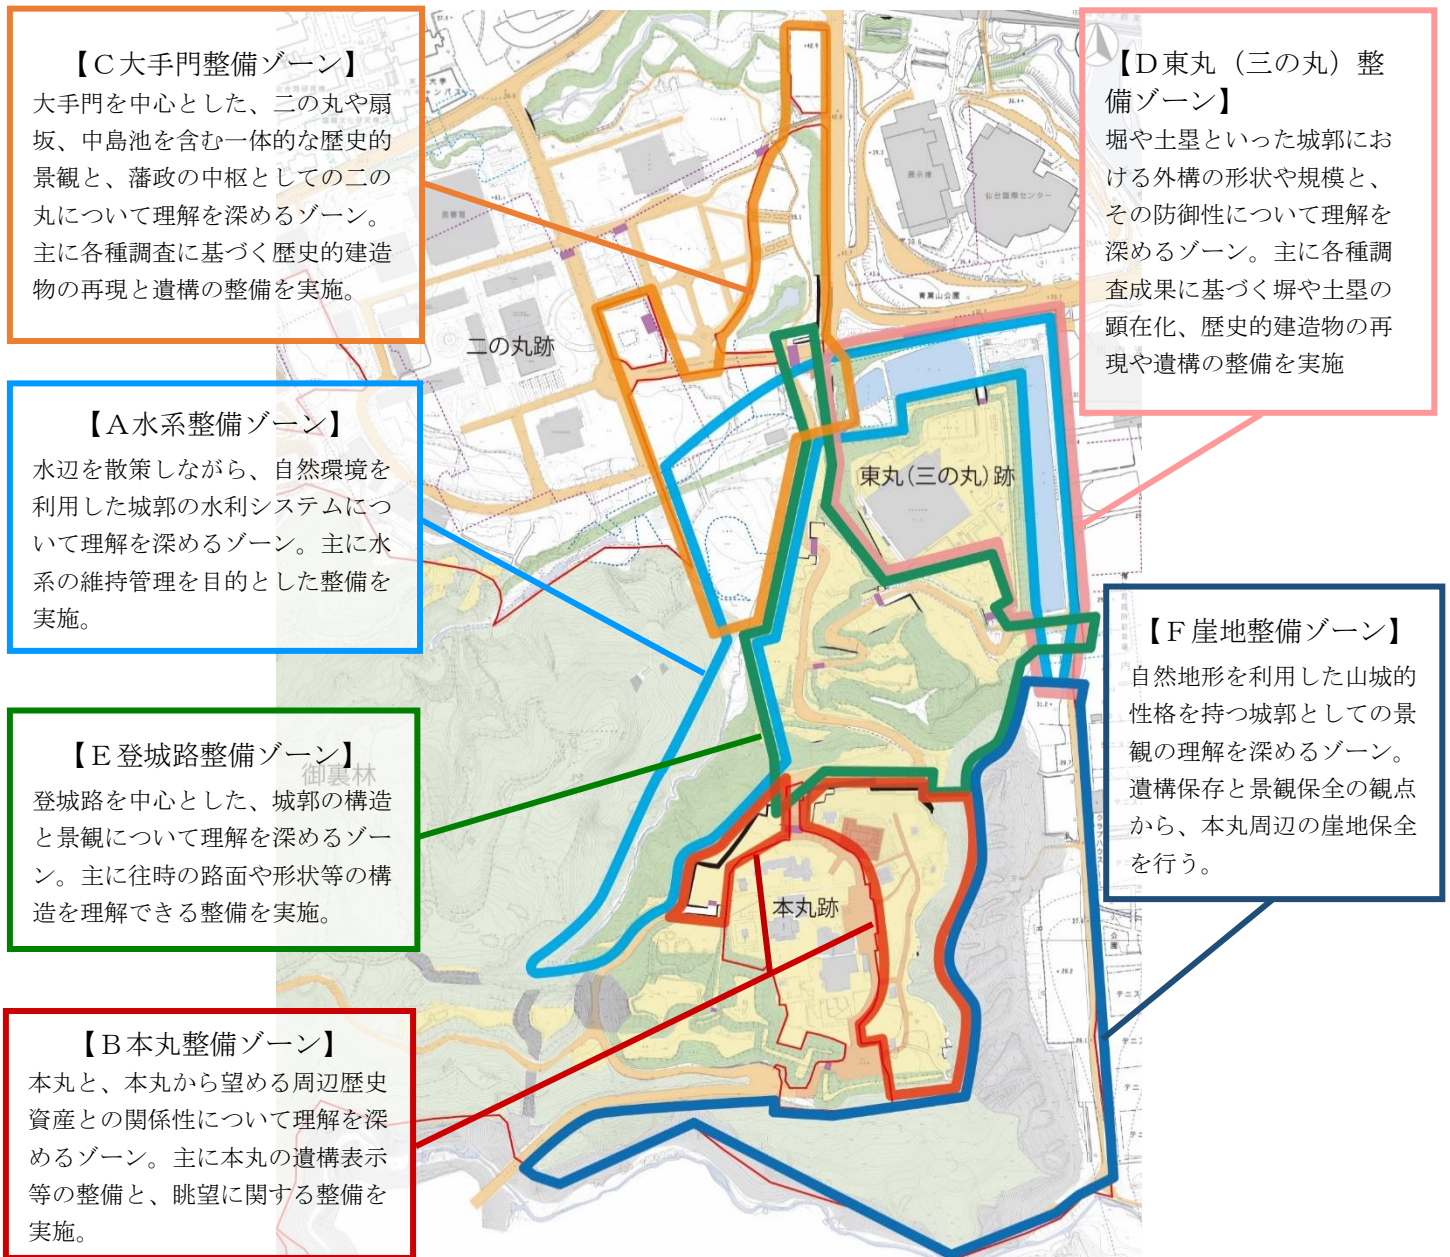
【C大手門整備ゾーン】
大手門を中心とした、二の丸や扇坂、中島池を含む一体的な歴史的景観と、藩政の中枢としての二の丸について理解を深めるゾーン。主に各種調査に基づく歴史的建造物の再現と遺構の整備を実施。

【D東丸（三の丸）整備ゾーン】
堀や土塁といった城郭における外構の形状や規模と、その防御性について理解を深めるゾーン。主に各種調査成果に基づく堀や土塁の顕在化、歴史的建造物の再現や遺構の整備を実施

二の丸跡

【A水系整備ゾーン】
水辺を散策しながら、自然環境を利用した城郭の水利システムについて理解を深めるゾーン。主に水系の維持管理を目的とした整備を実施。

東丸(三の丸)跡

【F崖地整備ゾーン】
自然地形を利用した山城的性格を持つ城郭としての景観の理解を深めるゾーン。遺構保存と景観保全の観点から、本丸周辺の崖地保全を行う。

【E登城路整備ゾーン】
登城路を中心とした、城郭の構造と景観について理解を深めるゾーン。主に往時の路面や形状等の構造を理解できる整備を実施。

御裏林

本丸跡

【B本丸整備ゾーン】
本丸と、本丸から望める周辺歴史資産との関係性について理解を深めるゾーン。主に本丸の遺構表示等の整備と、眺望に関する整備を実施。